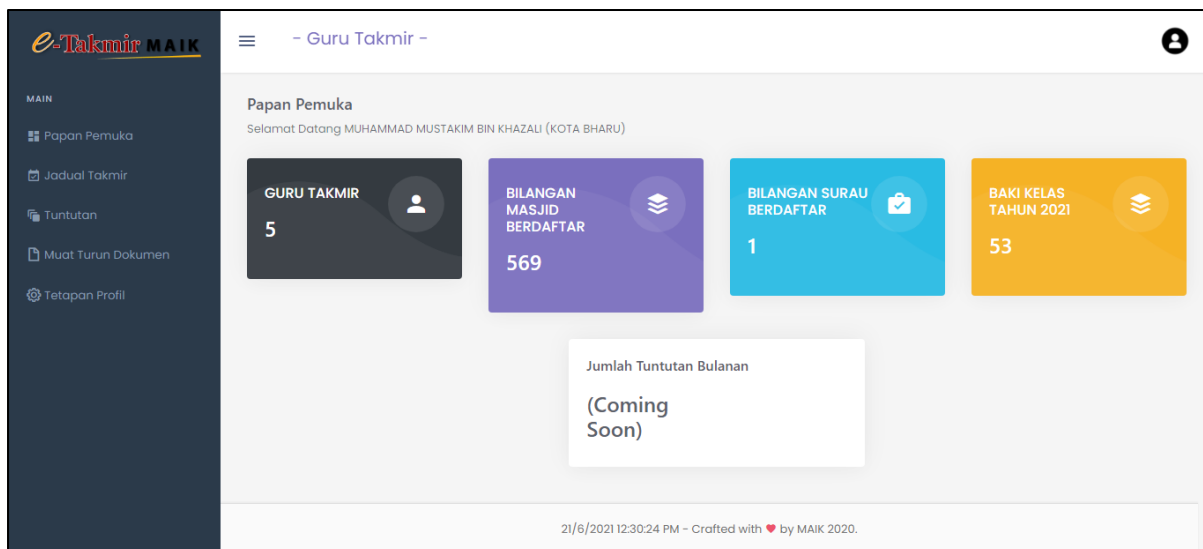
e-Takmir MAIK

MAIN

Papan Pemuka

Jadual Takmir

Tuntutan

Muat Turun Dokumen

Tetapan Profil

- Guru Takmir -

Papan Pemuka

Selamat Datang MUHAMMAD MUSTAKIM BIN KHAZALI (KOTA BHARU)

GURU TAKMIR
5

BILANGAN MASJID BERDAFTAR
569

BILANGAN SURAU BERDAFTAR
1

BAKI KELAS TAHUN 2021
53

Jumlah Tuntutan Bulanan

(Coming Soon)

21/6/2021 12:30:24 PM - Crafted with ♥ by MAIK 2020.